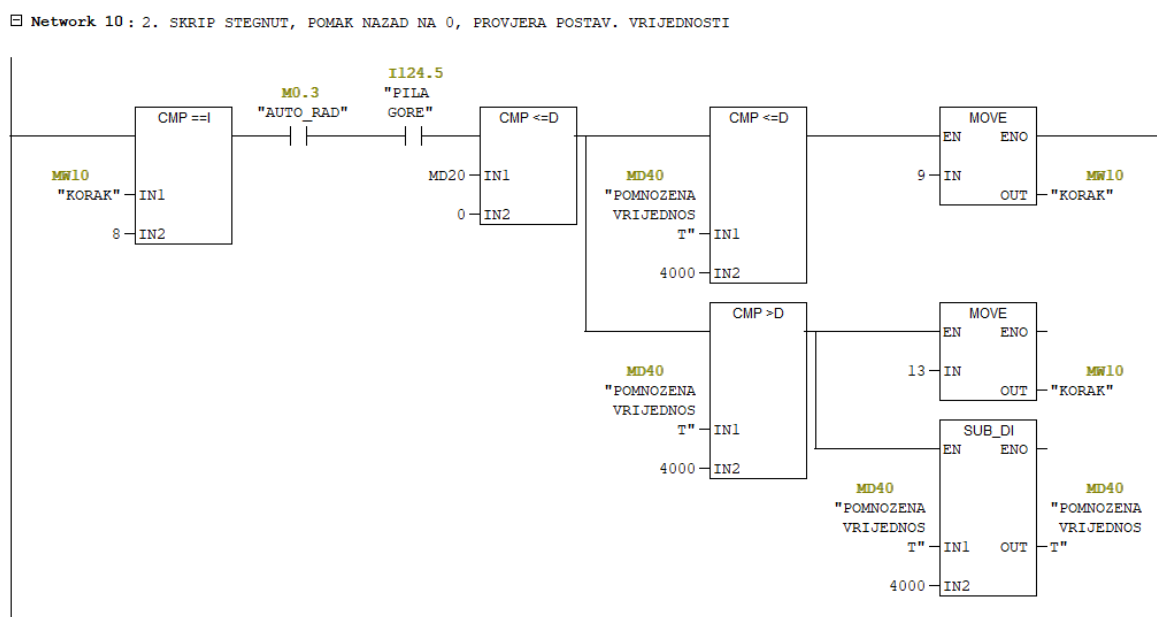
⊟ **Network 10** : 2. SKRIP STEGNUT, POMAK NAZAD NA 0, PROVJERA POSTAV. VRIJEDNOSTI

CMP ==I
MW10
"KORAK" IN1
8 IN2

M0.3
"AUTO_RAD"

I124.5
"PILA
GORE"

CMP <=D
MD20 IN1
0 IN2

CMP <=D
MD40
"POMNOZENA
VRIJEDNOS
T" IN1
4000 IN2

MOVE
EN ENO
9 IN OUT
MW10
"KORAK"

CMP >D
MD40
"POMNOZENA
VRIJEDNOS
T" IN1
4000 IN2

MOVE
EN ENO
13 IN OUT
MW10
"KORAK"

SUB_DI
EN ENO
MD40
"POMNOZENA
VRIJEDNOS
T" IN1 OUT
MD40
"POMNOZENA
VRIJEDNOS
T"
4000 IN2